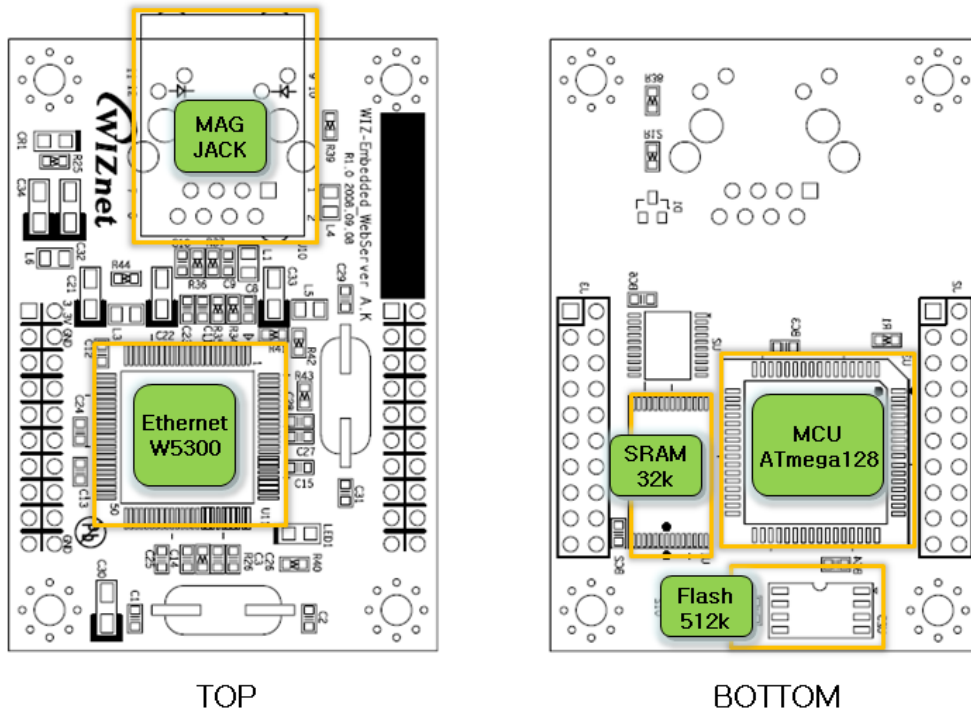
MAG
JACK

WIZnet

WIZ-Embedded WebServer A.K
R1.0 2008.09.08

CR1
R25
C34
C32
L6
C21
R44
R36
C9
C8
L1
C33
C29
L5
L3
C22
C12
C24
C13
R42
R43
C27
C15
C31
C25
C14
R26
C26
C3
R40
LED1
C30
C1
C2
U1
L4
R39

Ethernet
W5300

TOP

MCU
ATmega128

SRAM
32k

Flash
512k

BOTTOM